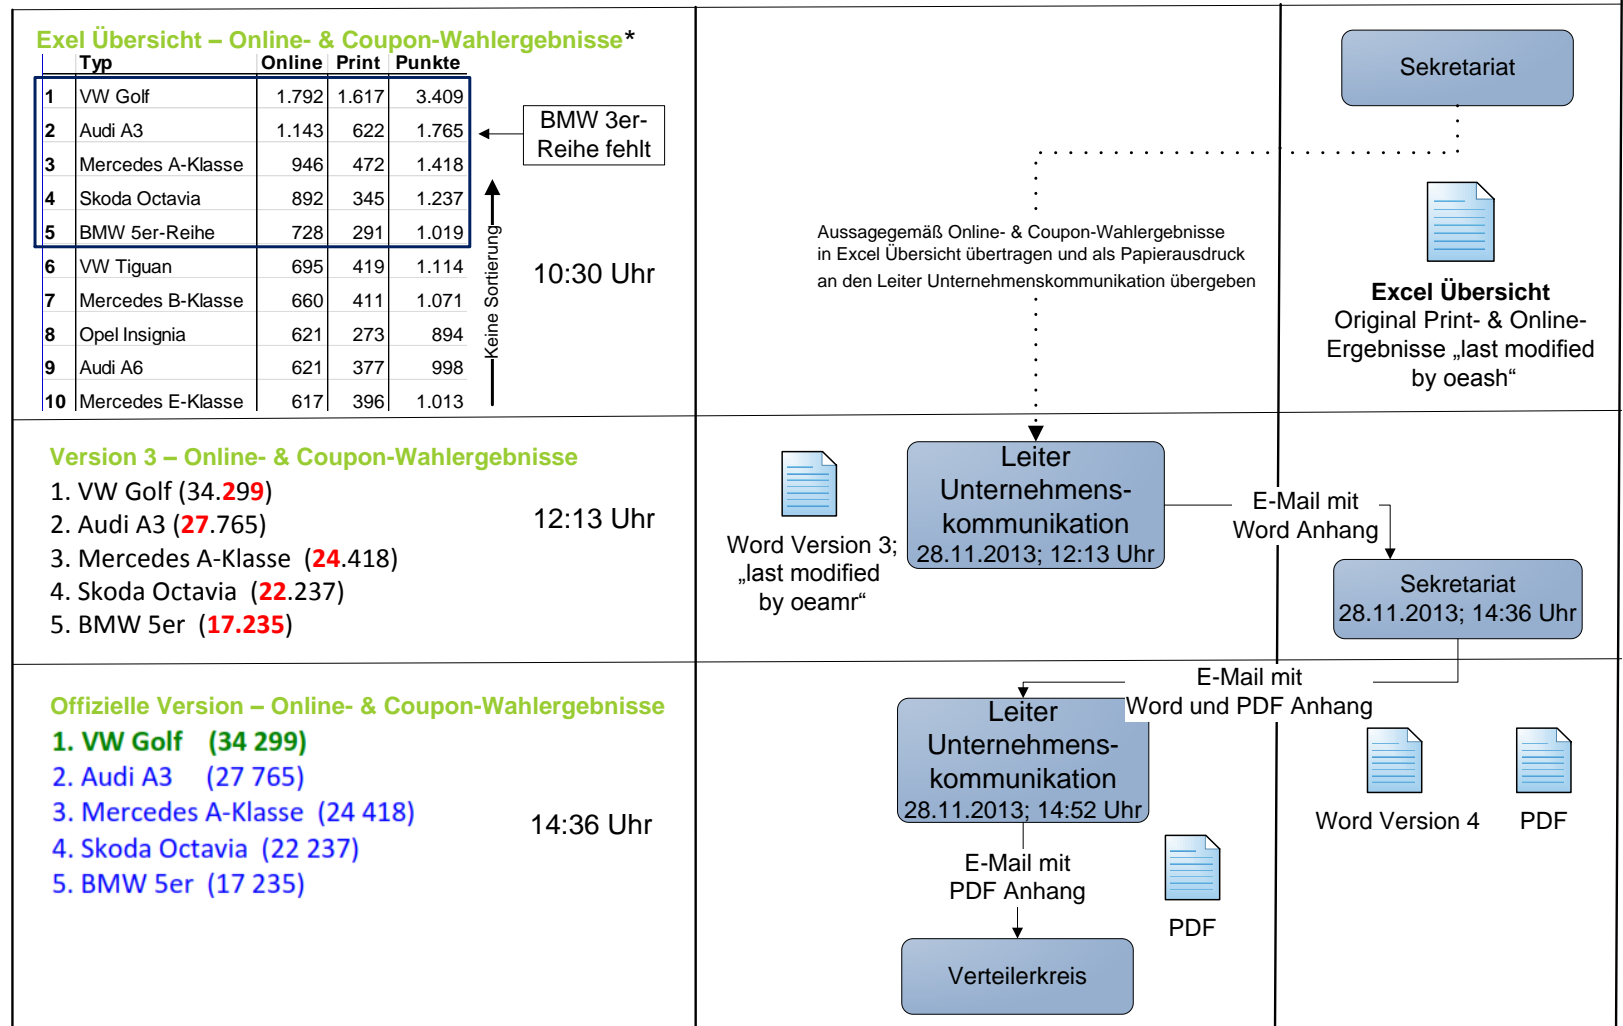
Exel Übersicht – Online- & Coupon-Wahlergebnisse*

| | Typ | Online | Print | Punkte |
|---|---|---|---|---|
| 1 | VW Golf | 1.792 | 1.617 | 3.409 |
| 2 | Audi A3 | 1.143 | 622 | 1.765 |
| 3 | Mercedes A-Klasse | 946 | 472 | 1.418 |
| 4 | Skoda Octavia | 892 | 345 | 1.237 |
| 5 | BMW 5er-Reihe | 728 | 291 | 1.019 |
| 6 | VW Tiguan | 695 | 419 | 1.114 |
| 7 | Mercedes B-Klasse | 660 | 411 | 1.071 |
| 8 | Opel Insignia | 621 | 273 | 894 |
| 9 | Audi A6 | 621 | 377 | 998 |
| 10 | Mercedes E-Klasse | 617 | 396 | 1.013 |

BMW 3er-Reihe fehlt

Keine Sortierung

10:30 Uhr

Sekretariat

Aussagegemäß Online- & Coupon-Wahlergebnisse in Excel Übersicht übertragen und als Papierausdruck an den Leiter Unternehmenskommunikation übergeben

Excel Übersicht
Original Print- & Online-Ergebnisse „last modified by oeash“

Version 3 – Online- & Coupon-Wahlergebnisse
1. VW Golf (34.299)
2. Audi A3 (27.765)
3. Mercedes A-Klasse (24.418)
4. Skoda Octavia (22.237)
5. BMW 5er (17.235)

12:13 Uhr

Word Version 3; „last modified by oeamr“

Leiter Unternehmens-kommunikation
28.11.2013; 12:13 Uhr

E-Mail mit Word Anhang

Sekretariat
28.11.2013; 14:36 Uhr

E-Mail mit Word und PDF Anhang

Offizielle Version – Online- & Coupon-Wahlergebnisse
1. VW Golf (34 299)
2. Audi A3 (27 765)
3. Mercedes A-Klasse (24 418)
4. Skoda Octavia (22 237)
5. BMW 5er (17 235)

14:36 Uhr

Leiter Unternehmens-kommunikation
28.11.2013; 14:52 Uhr

Word Version 4

PDF

E-Mail mit PDF Anhang

PDF

Verteilerkreis